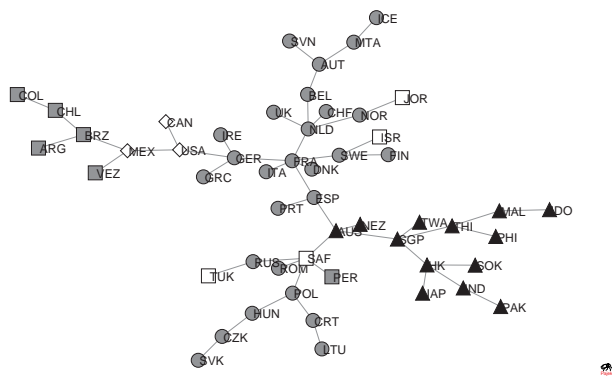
ICE
SVN
MTA
AUT
COL
CHL
BEL
JOR
UK
CHE
NOR
NLD
CAN
ISR
BRZ
IRE
ARG
MEX
USA
GER
SWE
FIN
FRA
VEZ
GRC
ITA
DNK
ESP
PRT
MAL
IDO
TWA
NEZ
CHI
AUS
SGP
PHI
SAF
RUS
ROM
HK
SOK
TUK
PER
JAP
IND
POL
PAK
HUN
CRT
CZK
LTU
SVK